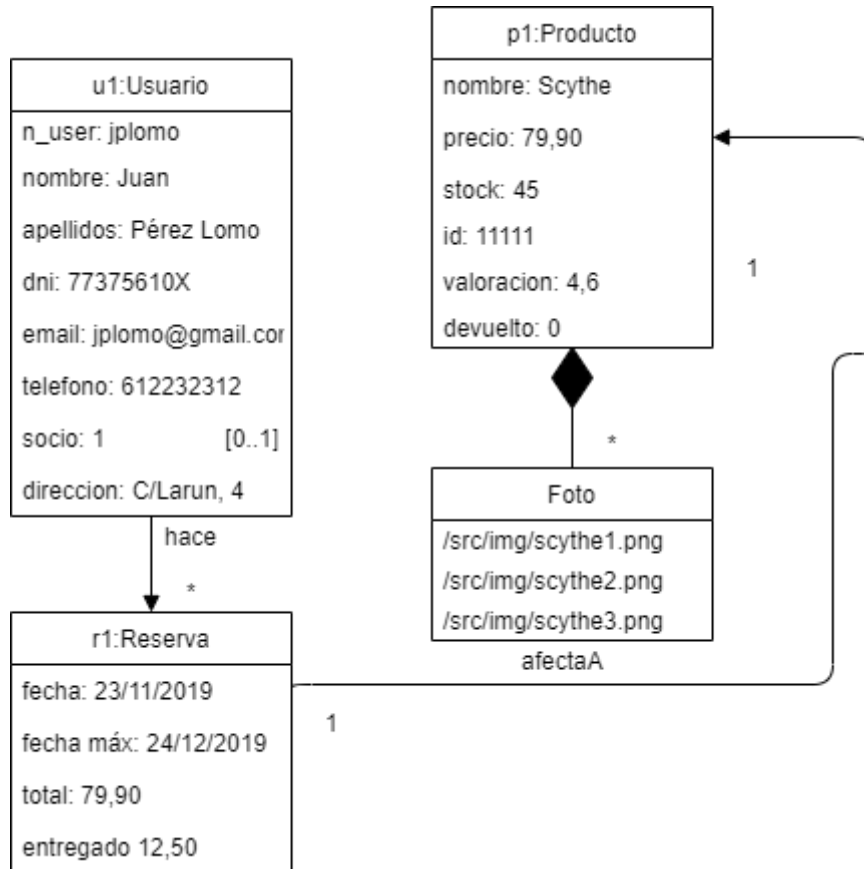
u1:Usuario
n_user: jplomo
nombre: Juan
apellidos: Pérez Lomo
dni: 77375610X
email: jplomo@gmail.cor
telefono: 612232312
socio: 1
[0..1]
direccion: C/Larun, 4

hace
*

r1:Reserva
fecha: 23/11/2019
fecha máx: 24/12/2019
total: 79,90
entregado 12,50

1

p1:Producto
nombre: Scythe
precio: 79,90
stock: 45
id: 11111
valoracion: 4,6
devuelto: 0

1

*

Foto
/src/img/scythe1.png
/src/img/scythe2.png
/src/img/scythe3.png

afectaA